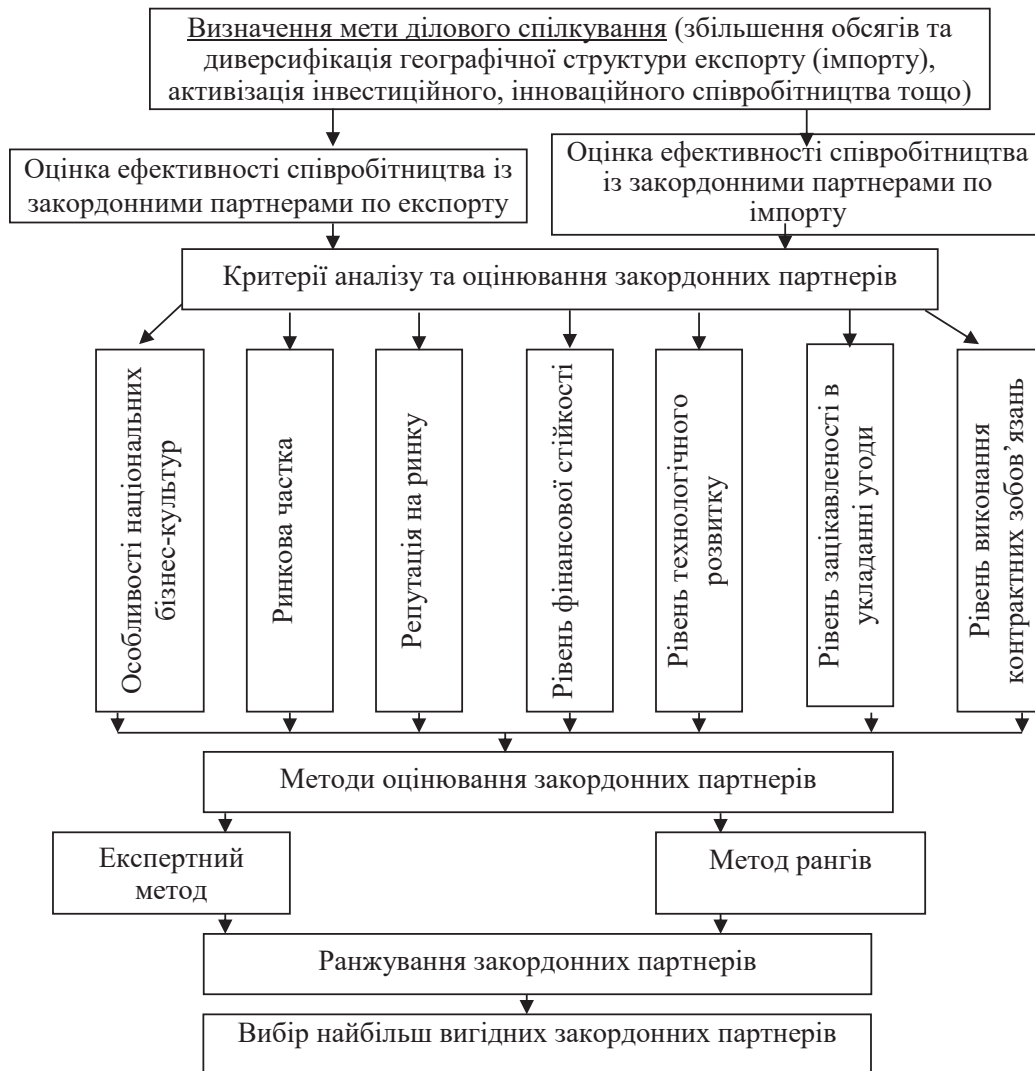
Визначення мети ділового спілкування (збільшення обсягів та диверсифікація географічної структури експорту (імпорту), активізація інвестиційного, інноваційного співробітництва тощо)

Оцінка ефективності співробітництва із закордонними партнерами по експорту

Оцінка ефективності співробітництва із закордонними партнерами по імпорту

Критерії аналізу та оцінювання закордонних партнерів

Особливості національних бізнес-культур

Ринкова частка

Репутація на ринку

Рівень фінансової стійкості

Рівень технологічного розвитку

Рівень зацікавленості в укладанні угоди

Рівень виконання контрактних зобов'язань

Методи оцінювання закордонних партнерів

Експертний метод

Метод рангів

Ранжування закордонних партнерів

Вибір найбільш вигідних закордонних партнерів